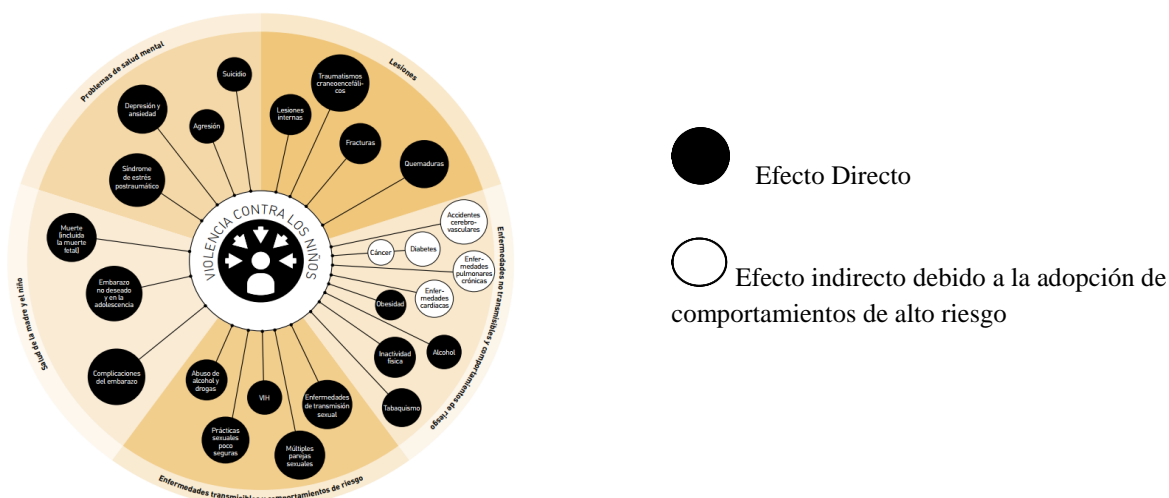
Problemas de salud mental

Suicidio

Depresión y ansiedad

Agresión

Síndrome de estrés postraumático

Lesiones

Traumatismos craneoencefálicos

Lesiones internas

Fracturas

Quemaduras

Enfermedades no transmisibles y comportamientos de riesgo

Accidentes cerebrovasculares

Diabetes

Cáncer

Enfermedades pulmonares crónicas

Enfermedades cardiacas

Obesidad

Alcohol

Inactividad física

Tabaquismo

Salud de la madre y el niño

Muerte (incluida la muerte fetal)

Embarazo no deseado y en la adolescencia

Complicaciones del embarazo

VIOLENCIA CONTRA LOS NIÑOS

Enfermedades transmisibles y comportamientos de riesgo

Abuso de alcohol y drogas

VIH

Enfermedades de transmisión sexual

Prácticas sexuales poco seguras

Múltiples parejas sexuales

Efecto Directo

Efecto indirecto debido a la adopción de comportamientos de alto riesgo